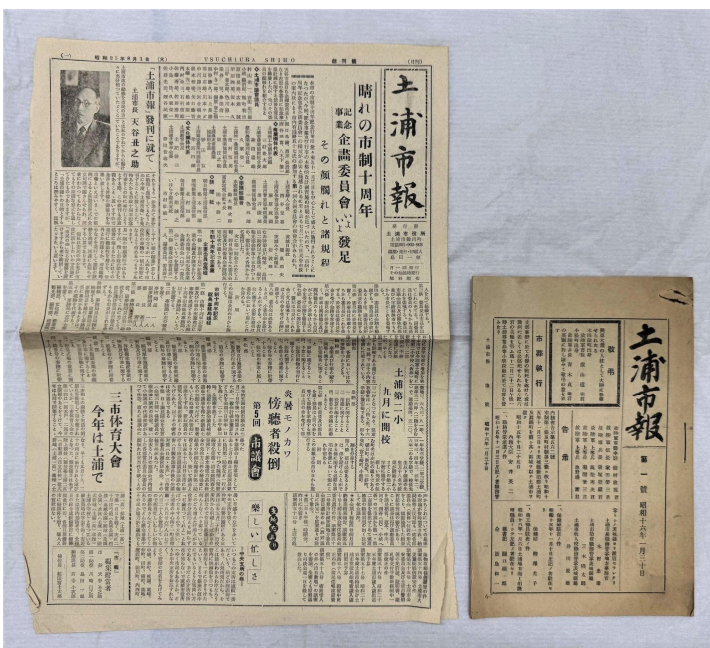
土浦市報

TSUCHIURA SHIHO

晴れの市制十周年

記念事業 企畫委員會いよいよ發足

その顔觸れと諸規程

土浦市報發刊に就て

土浦市長 天谷壮之助

土浦第二小 九月に開校

炎暑モノカワ 傍聽者殺倒

第5回 市議會

三市体育大會 今年は土浦で

樂しい夏休み

土浦市報

第一號 昭和十六年二月二十日

市務執行

告示

告示